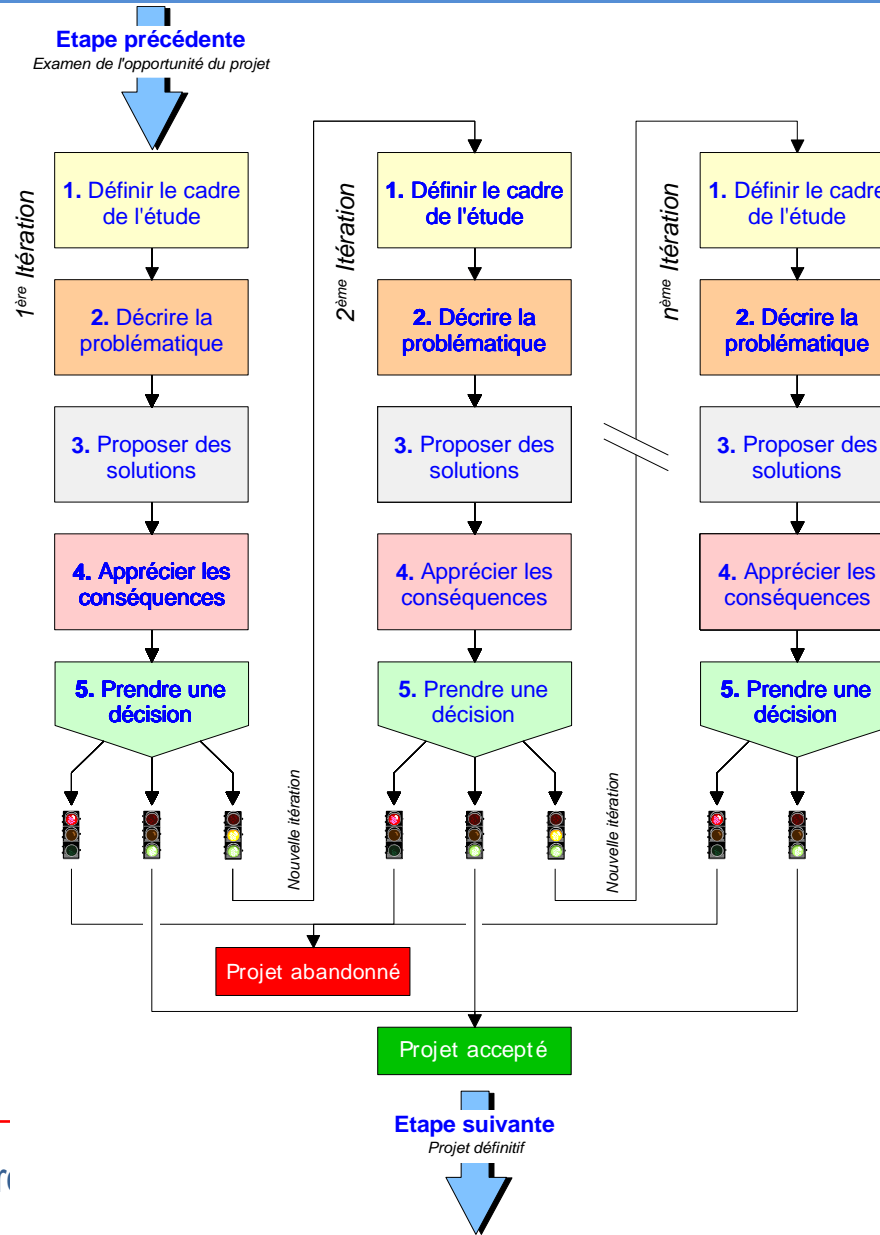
Etape précédente
Examen de l'opportunité du projet

1ère Itération

1. Définir le cadre de l'étude

2. Décrire la problématique

3. Proposer des solutions

4. Apprécier les conséquences

5. Prendre une décision

Nouvelle itération

2ème Itération

1. Définir le cadre de l'étude

2. Décrire la problématique

3. Proposer des solutions

4. Apprécier les conséquences

5. Prendre une décision

Nouvelle itération

nème Itération

1. Définir le cadre de l'étude

2. Décrire la problématique

3. Proposer des solutions

4. Apprécier les conséquences

5. Prendre une décision

Projet abandonné

Projet accepté

Etape suivante
Projet définitif